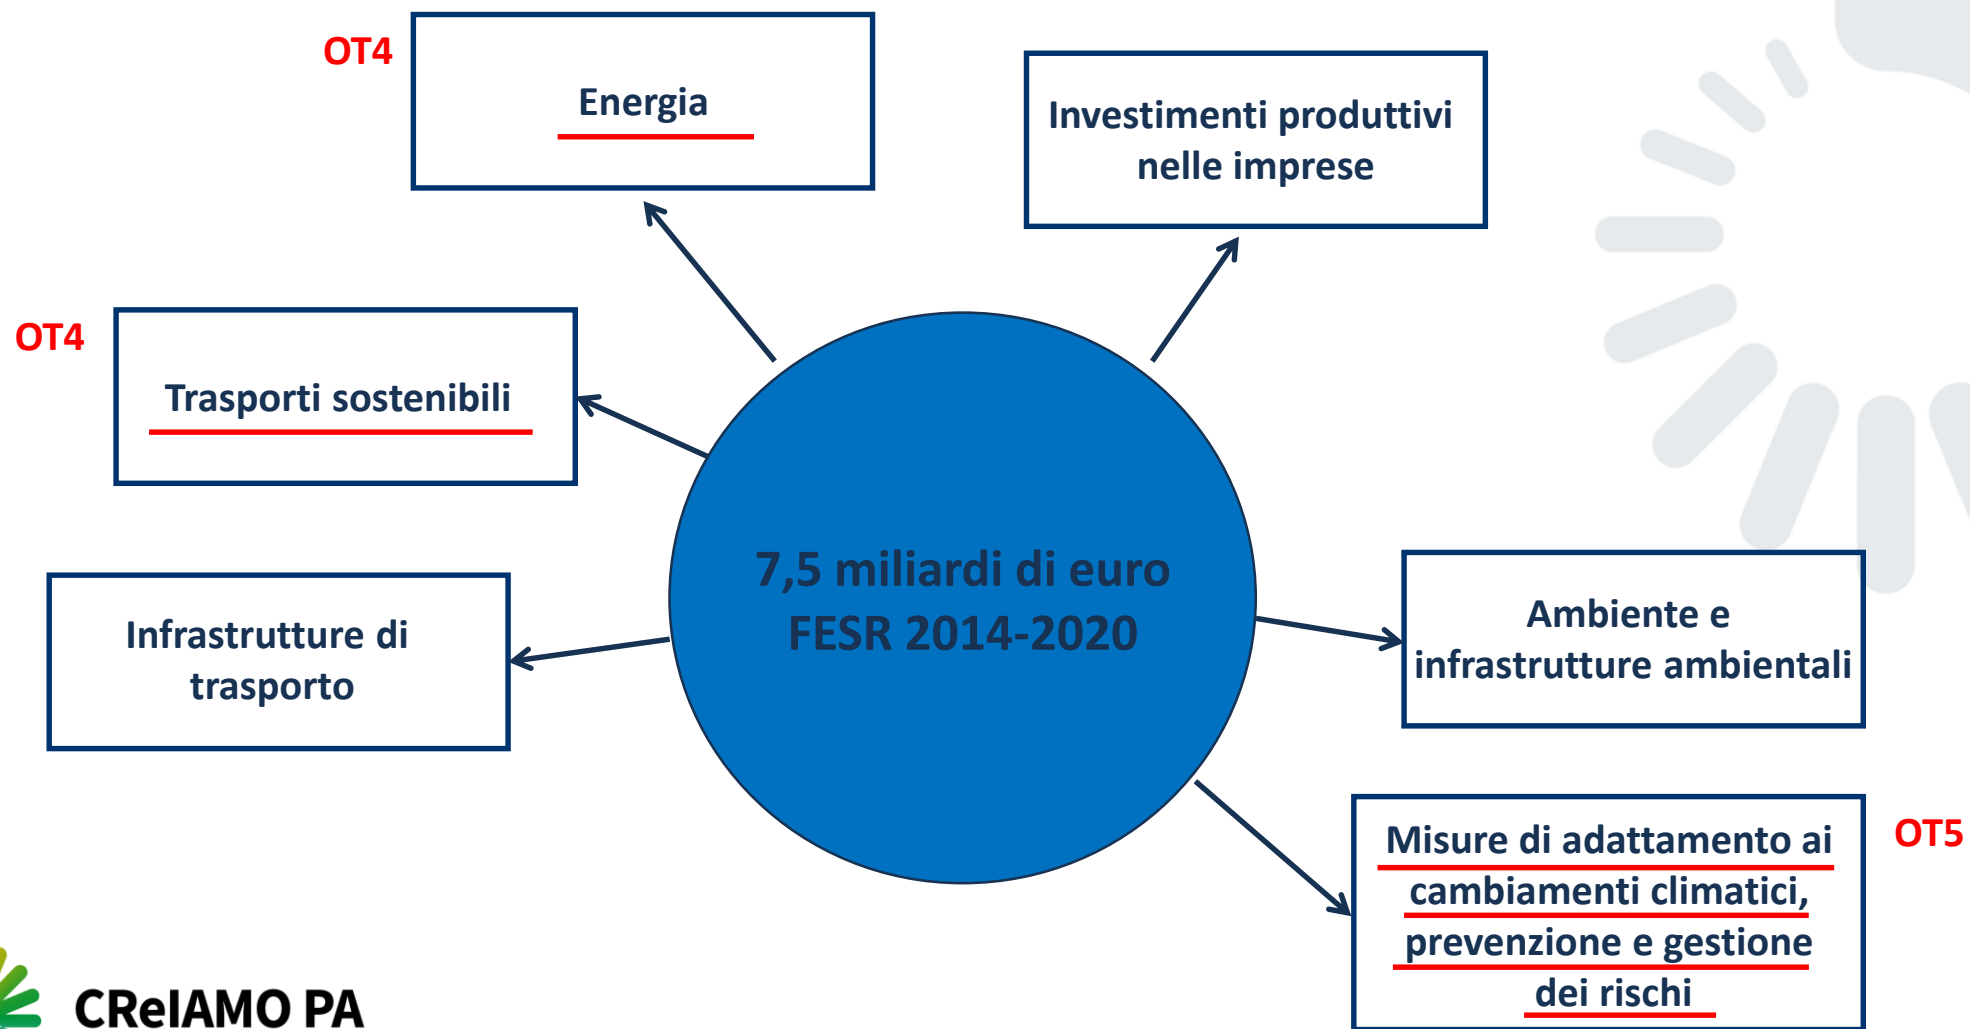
OT4

Energia

Investimenti produttivi nelle imprese

OT4

Trasporti sostenibili

7,5 miliardi di euro
FESR 2014-2020

Infrastrutture di trasporto

Ambiente e infrastrutture ambientali

Misure di adattamento ai cambiamenti climatici, prevenzione e gestione dei rischi

OT5

CReIAMO PA